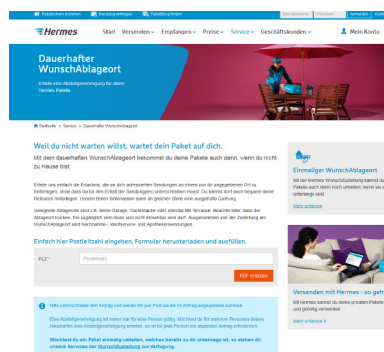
Paketshop finden | Sendung verfolgen | PaketShop finden | Benutzername | Passwort | Anmelden | Konto

Hermes | Start | Versenden | Empfangen | Preise | Service | Geschäftskunden | Mein Konto

Dauerhafter WunschAblageort

Erteile eine Abstellgenehmigung für deine Hermes Pakete.

Startseite > Service > Dauerhafter WunschAblageort

Weil du nicht warten willst, wartet dein Paket auf dich.

Mit dem dauerhaften WunschAblageort bekommst du deine Pakete auch dann, wenn du nicht zu Hause bist.

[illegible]

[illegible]

Einfach hier Postleitzahl eingeben, Formular herunterladen und ausfüllen.

PLZ *

Postleitzahl

PDF erstellen

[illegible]

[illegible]

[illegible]

Einmaliger WunschAblageort

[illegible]

Mehr erfahren

Versenden mit Hermes – so geht's

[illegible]

Mehr erfahren